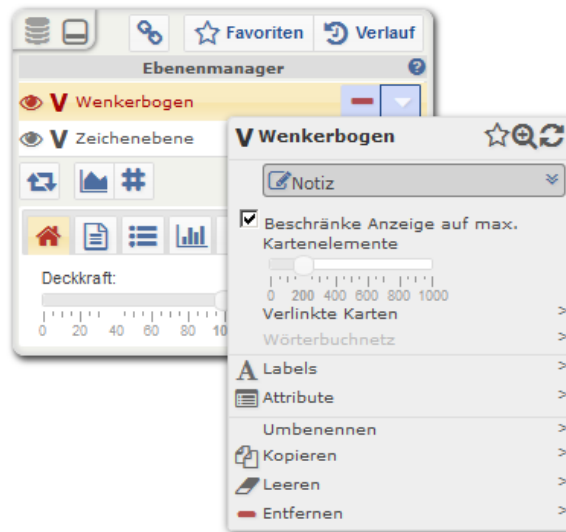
Favoriten
Verlauf
Ebenenmanager
V Wenkerbogen
V Zeichenebene
Deckkraft:
0 20 40 60 80 10

V Wenkerbogen
Notiz
Beschränke Anzeige auf max. Kartenelemente
0 200 400 600 800 1000
Verlinkte Karten
Wörterbuchnetz
Labels
Attribute
Umbenennen
Kopieren
Leeren
Entfernen